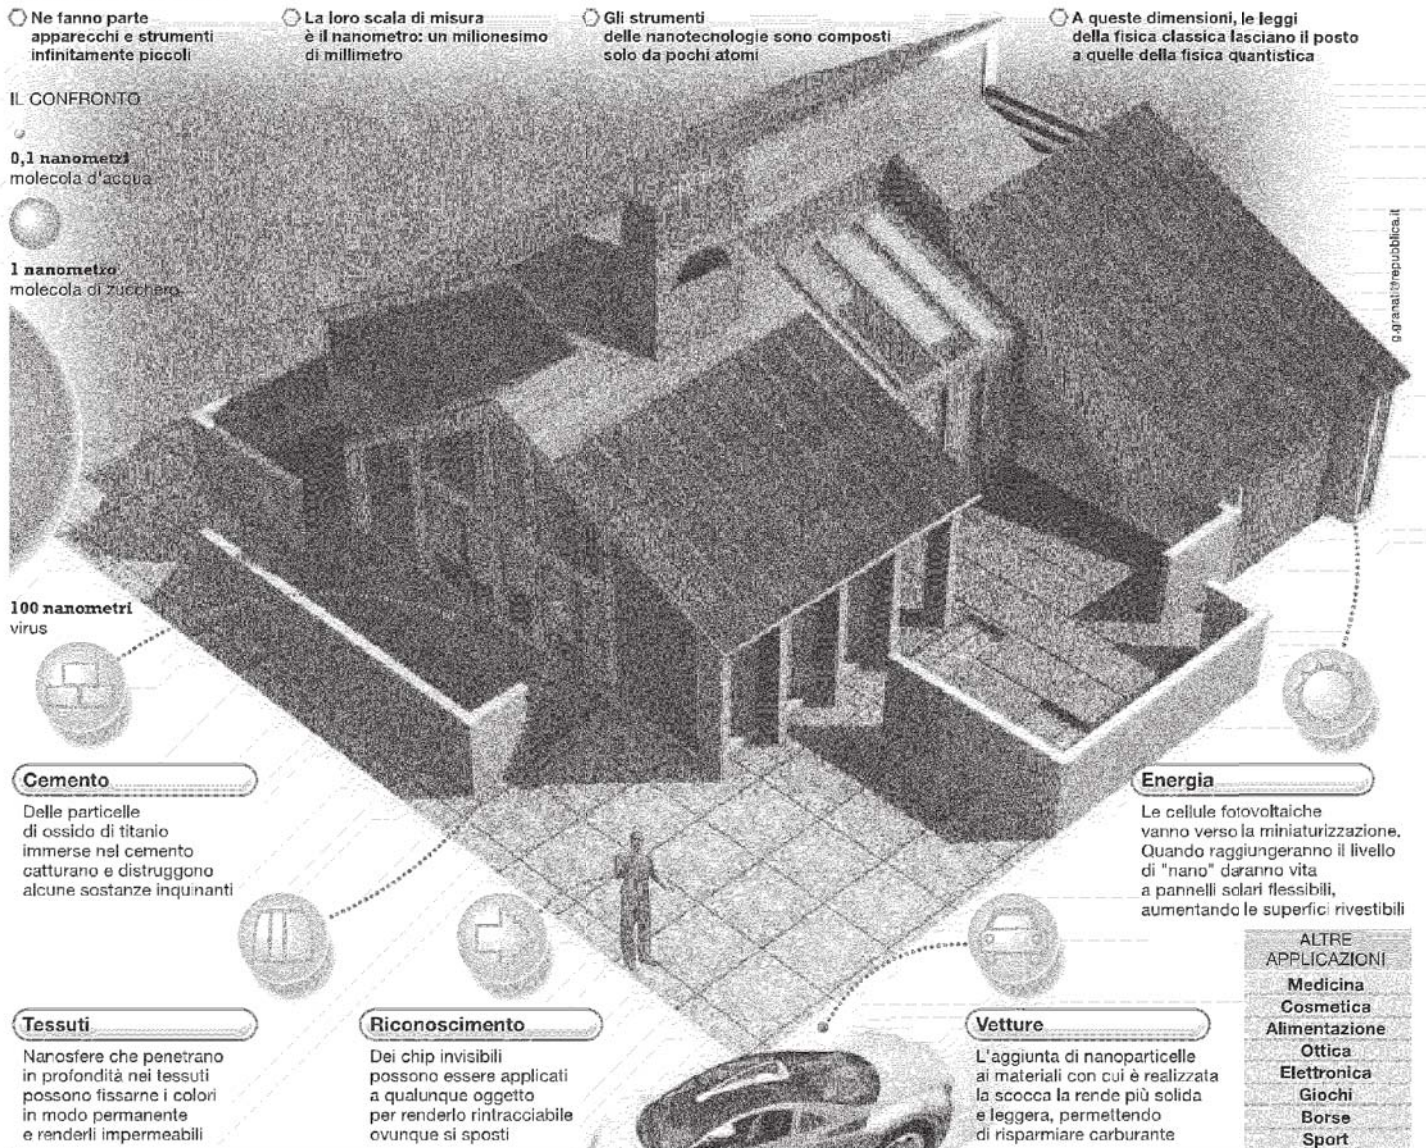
Ne fanno parte apparecchi e strumenti infinitamente piccoli

La loro scala di misura è il nanometro: un milionesimo di millimetro

Gli strumenti delle nanotecnologie sono composti solo da pochi atomi

A queste dimensioni, le leggi della fisica classica lasciano il posto a quelle della fisica quantistica

IL CONFRONTO

0,1 nanometri
molecola d'acqua

1 nanometro
molecola di zucchero

100 nanometri
virus

g.granati@repubblica.it

Cemento

Delle particelle di ossido di titanio immerse nel cemento catturano e distruggono alcune sostanze inquinanti

Energia

Le cellule fotovoltaiche vanno verso la miniaturizzazione. Quando raggiungeranno il livello di "nano" daranno vita a pannelli solari flessibili, aumentando le superfici rivestibili

ALTRE APPLICAZIONI
Medicina
Cosmetica
Alimentazione
Ottica
Elettronica
Giochi
Borse
Sport

Tessuti

Nanosfere che penetrano in profondità nei tessuti possono fissarne i colori in modo permanente e renderli impermeabili

Riconoscimento

Dei chip invisibili possono essere applicati a qualunque oggetto per renderlo rintracciabile ovunque si sposti

Vetture

L'aggiunta di nanoparticelle ai materiali con cui è realizzata la scocca la rende più solida e leggera, permettendo di risparmiare carburante